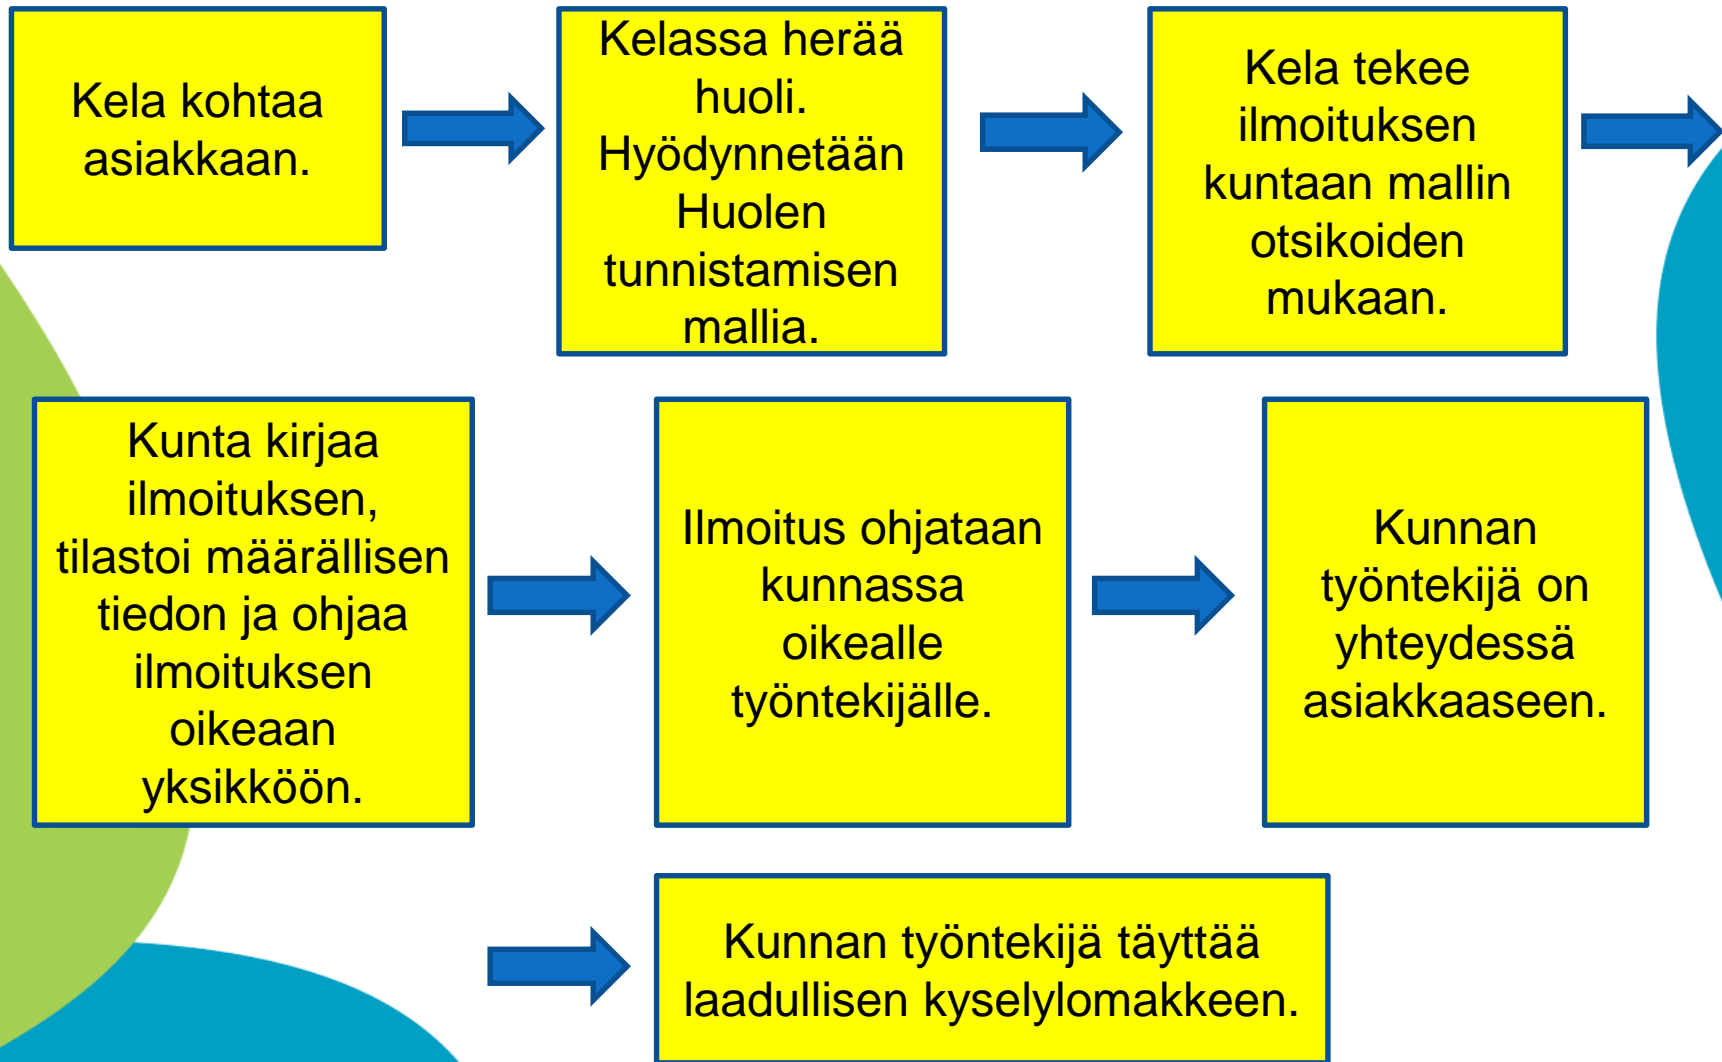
Kela kohtaa asiakkaan.

Kelassa herää huoli. Hyödynnetään Huolen tunnistamisen mallia.

Kela tekee ilmoituksen kuntaan mallin otsikoiden mukaan.

Kunta kirjaa ilmoituksen, tilastoi määrällisen tiedon ja ohjaa ilmoituksen oikeaan yksikköön.

Ilmoitus ohjataan kunnassa oikealle työntekijälle.

Kunnan työntekijä on yhteydessä asiakkaaseen.

Kunnan työntekijä täyttää laadullisen kyselylomakkeen.